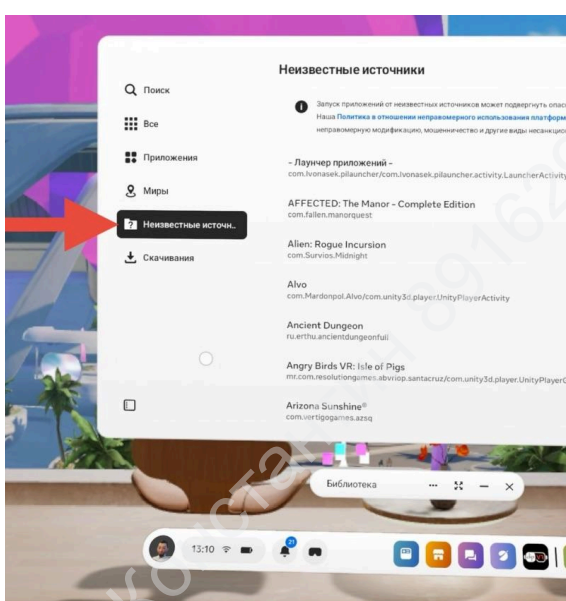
Поиск

Все

Приложения

Миры

Неизвестные источн...

Скачивания

Неизвестные источники

Запуск приложений от неизвестных источников может подвергнуть опас
Наша Политика в отношении неправомерного использования платфор
неправомерную модификацию, мошенничество и другие виды несанкци

- Лаунчер приложений -
com.lvonasek.pilauncher/com.lvonasek.pilauncher.activity.LauncherActivity

AFFECTED: The Manor - Complete Edition
com.fallen.manorquest

Alien: Rogue Incursion
com.Survios.Midnight

Alvo
com.Mardonpol.Alvo/com.unity3d.player.UnityPlayerActivity

Ancient Dungeon
ru.erthu.ancientdungeonfull

Angry Birds VR: Isle of Pigs
mr.com.resolutiongames.abvriop.santacruz/com.unity3d.player.UnityPlayer

Arizona Sunshine®
com.vertigogames.azsq

Библиотека

13:10

21